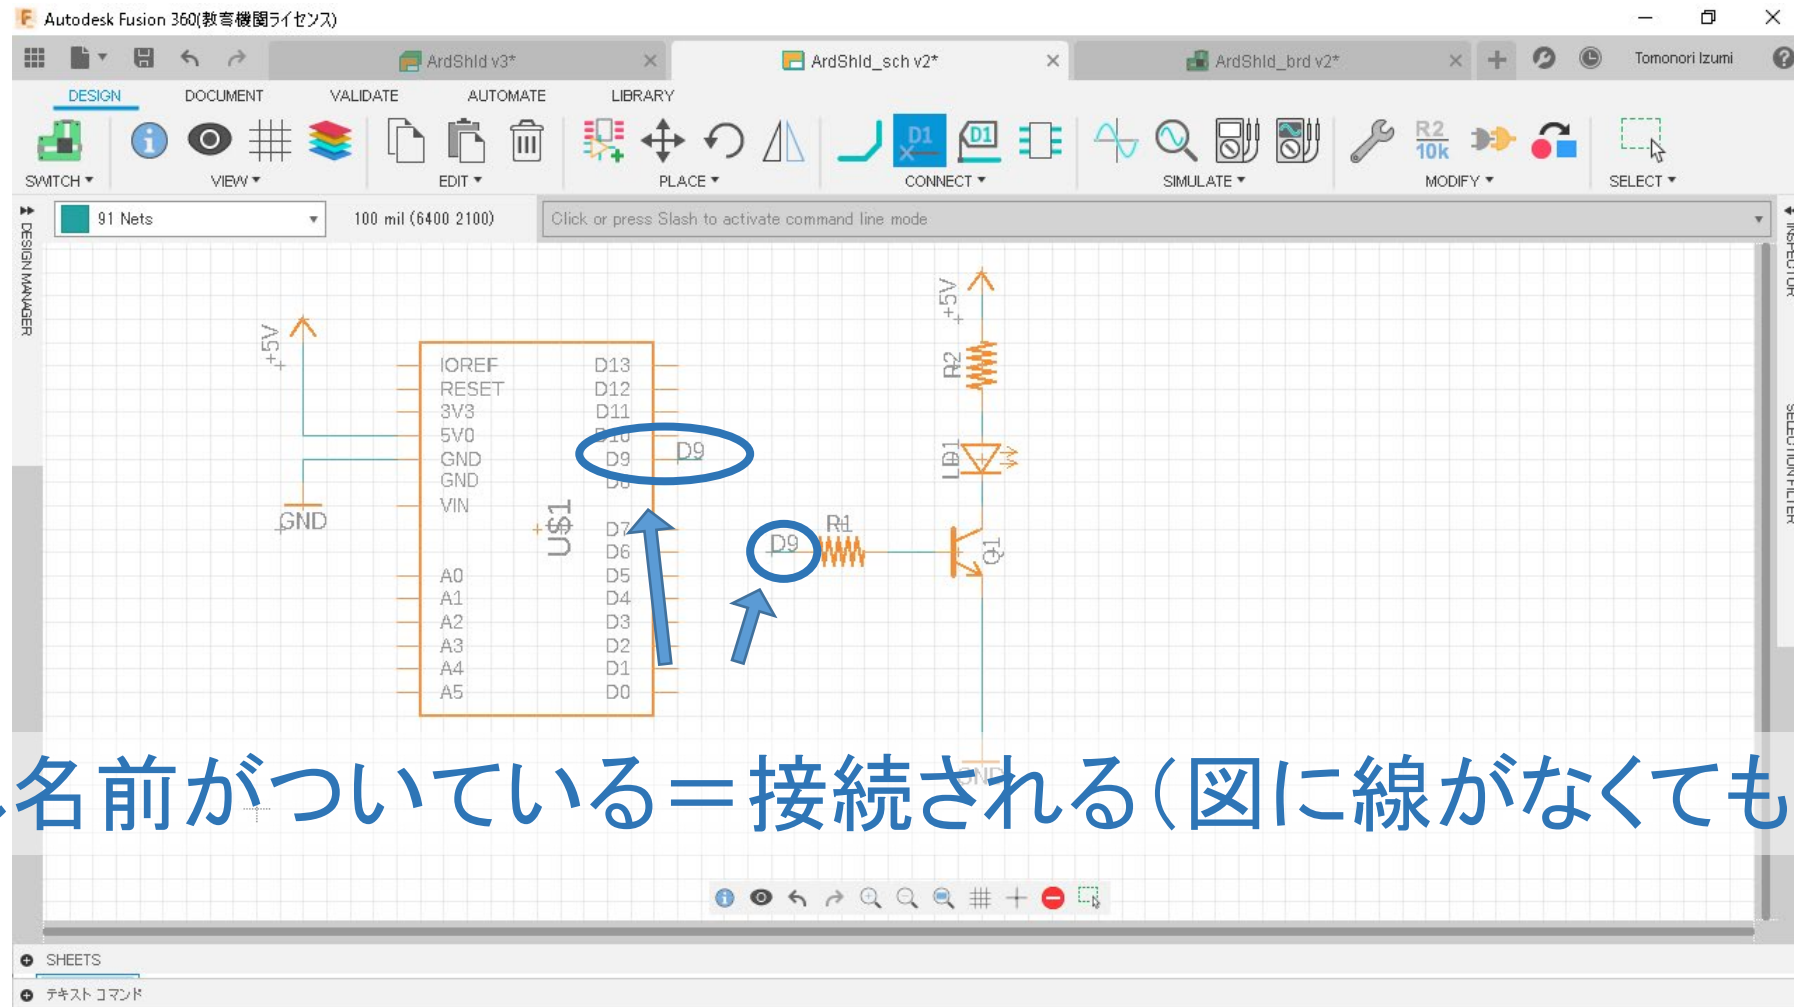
Autodesk Fusion 360(教育機関ライセンス)

ArdShld v3*
ArdShld_sch v2*
ArdShld_brd v2*
Tomonori Izumi

DESIGN
DOCUMENT
VALIDATE
AUTOMATE
LIBRARY

SWITCH ▾
VIEW ▾
EDIT ▾
PLACE ▾
CONNECT ▾
SIMULATE ▾
MODIFY ▾
SELECT ▾

R2
10k

DESIGN MANAGER

91 Nets
100 mil (6400 2100)
Click or press Slash to activate command line mode

INSPECTOR
SELECTION FILTER

+5V
GND
IOREF
RESET
3V3
5V0
GND
GND
VIN
A0
A1
A2
A3
A4
A5
D13
D12
D11
D10
D9
D8
D7
D6
D5
D4
D3
D2
D1
D0
US1
D9
D9
R1
+5V
R2
LD1
Q1

名前がついている＝接続される(図に線がなくても

SHEETS
テキスト コマンド